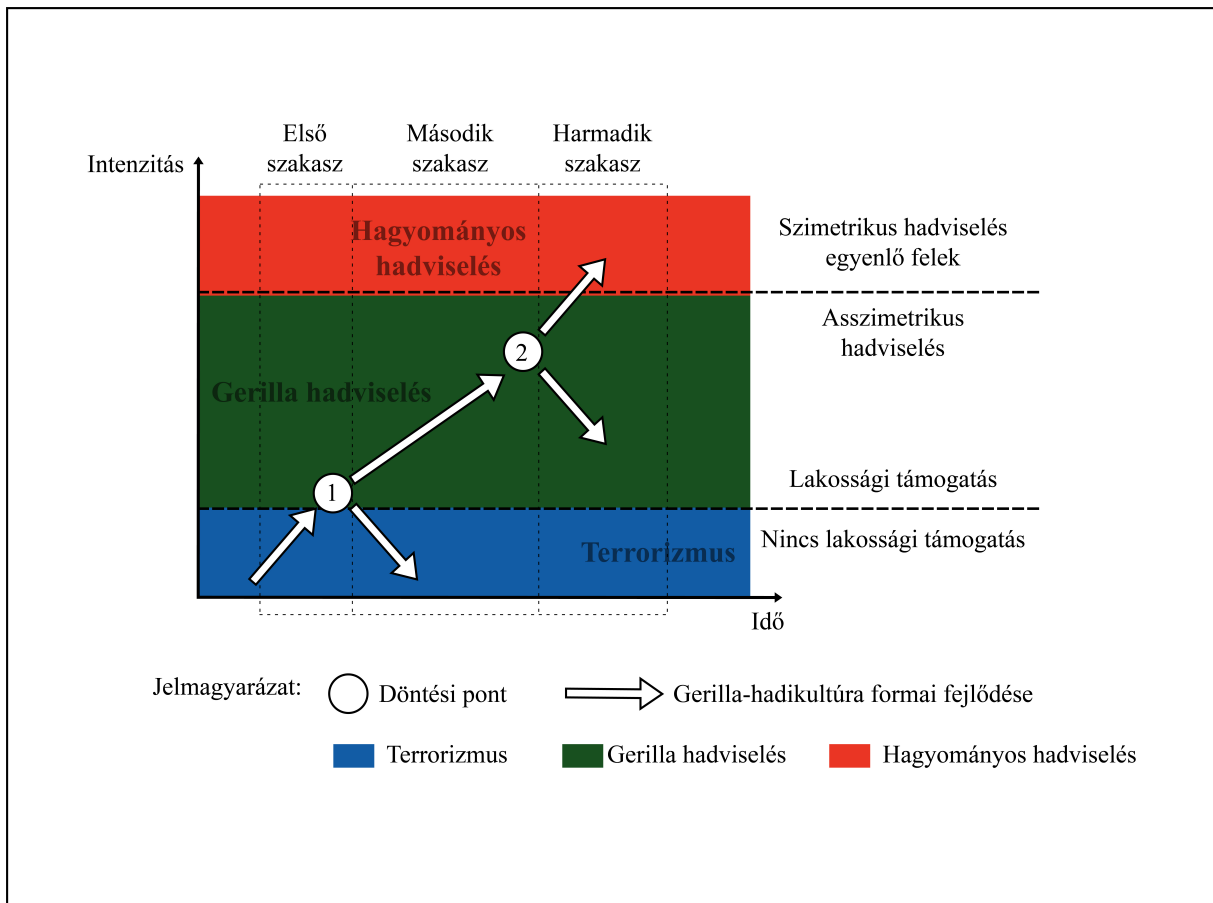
Intenzitás

Első szakasz

Második szakasz

Harmadik szakasz

Hagyományos hadviselés

Szimetrikus hadviselés egyenlő felek

Asszimetrikus hadviselés

2

Gerilla hadviselés

Lakossági támogatás

1

Nincs lakossági támogatás

Terrorizmus

Idő

Jelmagyarázat: Döntési pont Gerilla-hadikultúra formai fejlődése

Terrorizmus Gerilla hadviselés Hagyományos hadviselés